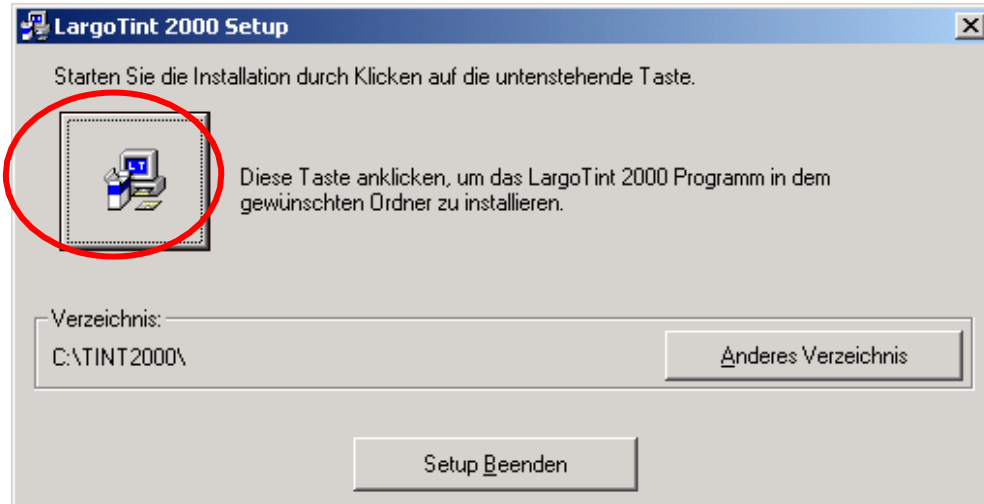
LargoTint 2000 Setup

Starten Sie die Installation durch Klicken auf die untenstehende Taste.

LT

Diese Taste anklicken, um das LargoTint 2000 Programm in dem gewünschten Ordner zu installieren.

Verzeichnis:

C:\TINT2000\

Anderes Verzeichnis

Setup Beenden